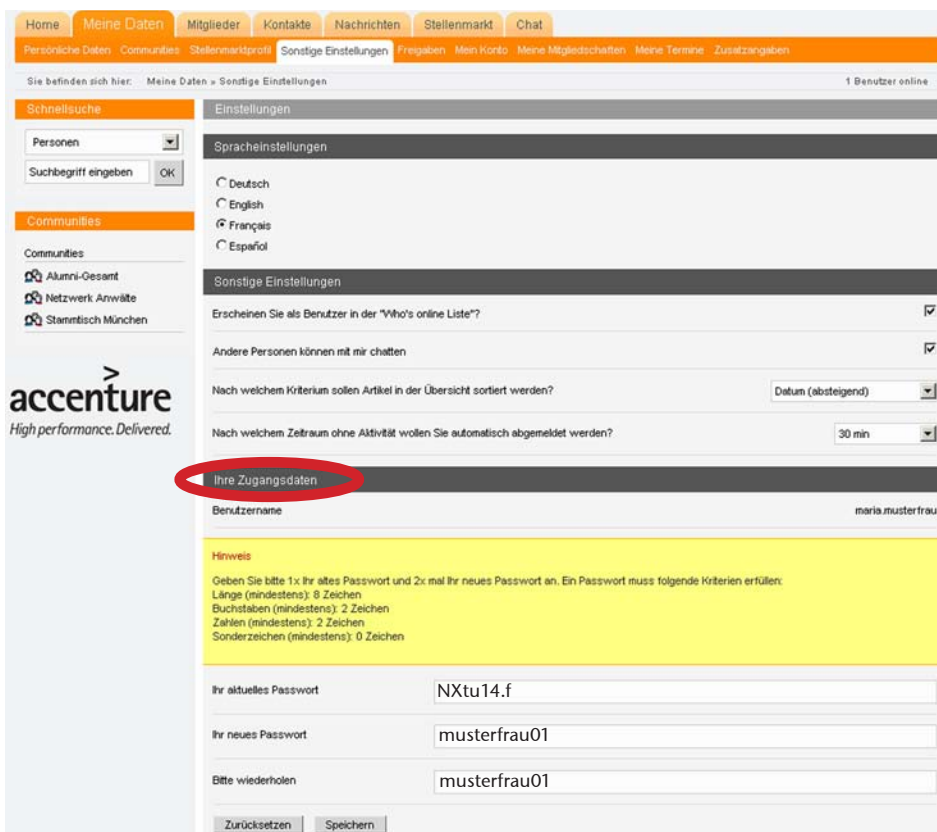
Home | Meine Daten | Mitglieder | Kontakte | Nachrichten | Stellenmarkt | Chat

Persönliche Daten | Communities | Stellenmarktprofil | Sonstige Einstellungen | Freigaben | Mein Konto | Meine Mitgliedschaften | Meine Termine | Zusatzangaben

Sie befinden sich hier: Meine Daten » Sonstige Einstellungen

1 Benutzer online

Schnellsuche

Personen

Suchbegriff eingeben OK

Communities

Communities

Alumni-Gesamt

Netzwerk Anwälte

Stammtisch München

accenture
High performance. Delivered.

Einstellungen

Spracheinstellungen

Deutsch
English
Français
Español

Sonstige Einstellungen

Erscheinen Sie als Benutzer in der "Who's online Liste"?

Andere Personen können mit mir chatten

Nach welchem Kriterium sollen Artikel in der Übersicht sortiert werden?

Datum (absteigend)

Nach welchem Zeitraum ohne Aktivität wollen Sie automatisch abgemeldet werden?

30 min

Ihre Zugangsdaten

Benutzername

maria.musterfrau

Hinweis

Geben Sie bitte 1x Ihr altes Passwort und 2x mal Ihr neues Passwort an. Ein Passwort muss folgende Kriterien erfüllen:
Länge (mindestens): 8 Zeichen
Buchstaben (mindestens): 2 Zeichen
Zahlen (mindestens): 2 Zeichen
Sonderzeichen (mindestens): 0 Zeichen

Ihr aktuelles Passwort NXtu14.f

Ihr neues Passwort musterfrau01

Bitte wiederholen musterfrau01

Zurücksetzen | Speichern